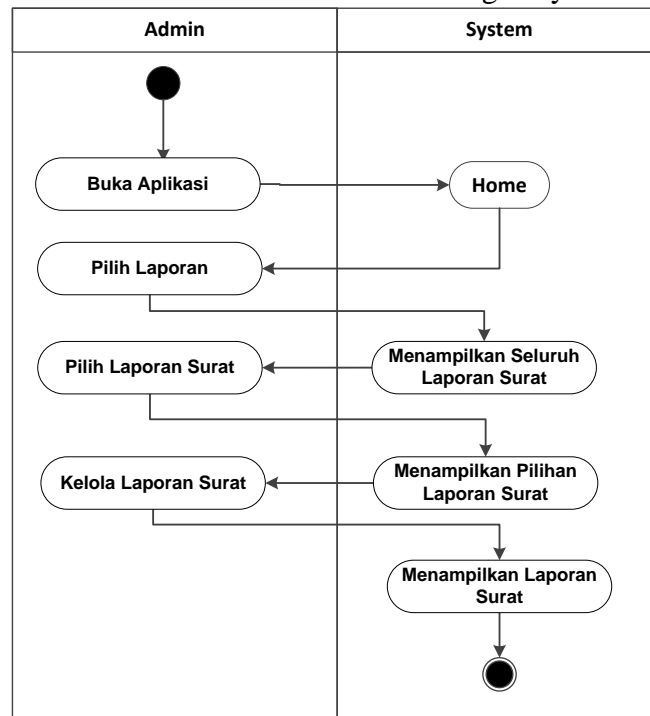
| Admin | System |
|---|---|
| Buka Aplikasi | Home |
| Pilih Laporan | |
| Pilih Laporan Surat | Menampilkan Seluruh Laporan Surat |
| Kelola Laporan Surat | Menampilkan Pilihan Laporan Surat |
| | Menampilkan Laporan Surat |